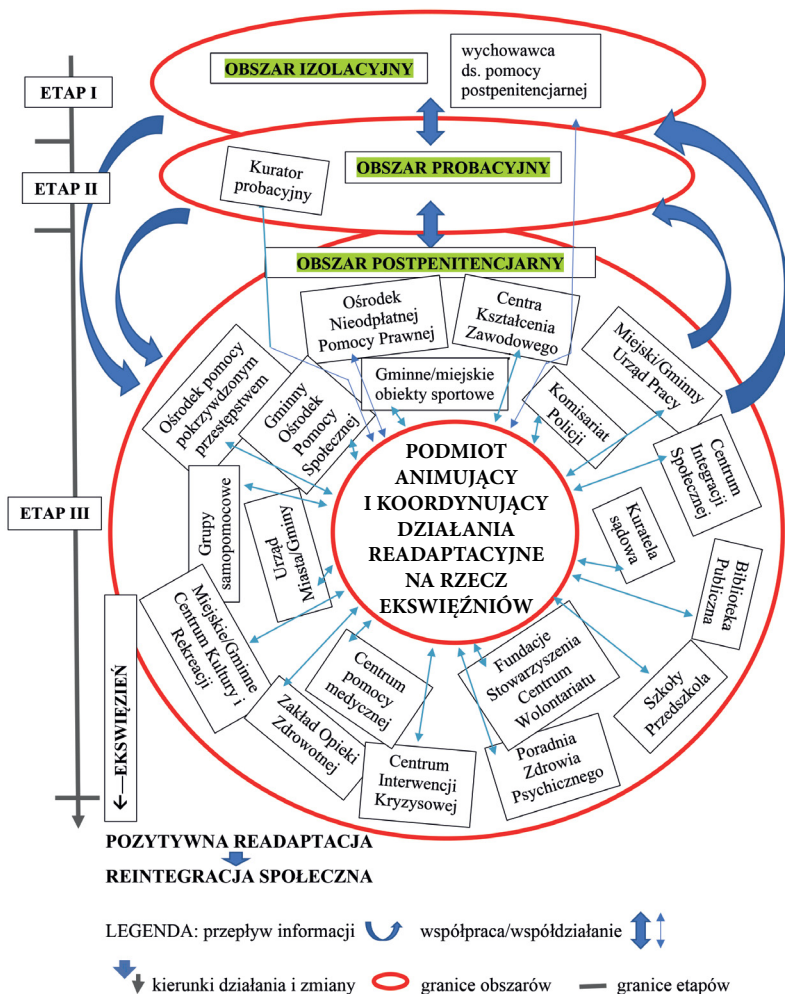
OBSZAR IZOLACYJNY

wychowawca ds. pomocy postpenitencjarnej

ETAP I

Kurator probacyjny

OBSZAR PROBACYJNY

ETAP II

OBSZAR POSTPENITENCJARNY

Ośrodek Nieodpłatnej Pomocy Prawnej

Centra Kształcenia Zawodowego

Miejski/Gminny Urząd Pracy

Ośrodek pomocy pokrzywdzonym przestępstwem

Gminny Ośrodek Pomocy Społecznej

Gminne/miejskie obiekty sportowe

Komisariat Policji

Centrum Integracji Społecznej

ETAP III

Grupy samopomocowe

Urząd Miasta/Gminy

PODMIOT ANIMUJĄCY I KOORDYNUJĄCY DZIAŁANIA READAPTACYJNE NA RZECZ EKSWIĘŹNIÓW

Kuratela sądowa

Biblioteka Publiczna

Miejskie/Gminne Centrum Kultury i Rekreacji

Centrum pomocy medycznej

Fundacje Stowarzyszenia Centrum Wolontariatu

Szkoły Przedszkola

EKSWIĘZIEŃ

Zakład Opieki Zdrowotnej

Centrum Interwencji Kryzysowej

Poradnia Zdrowia Psychicznego

POZYTYWNA READAPTACJA

REINTEGRACJA SPOŁECZNA

LEGENDA: przepływ informacji współpraca/współdziałanie

kierunki działania i zmiany granice obszarów granice etapów